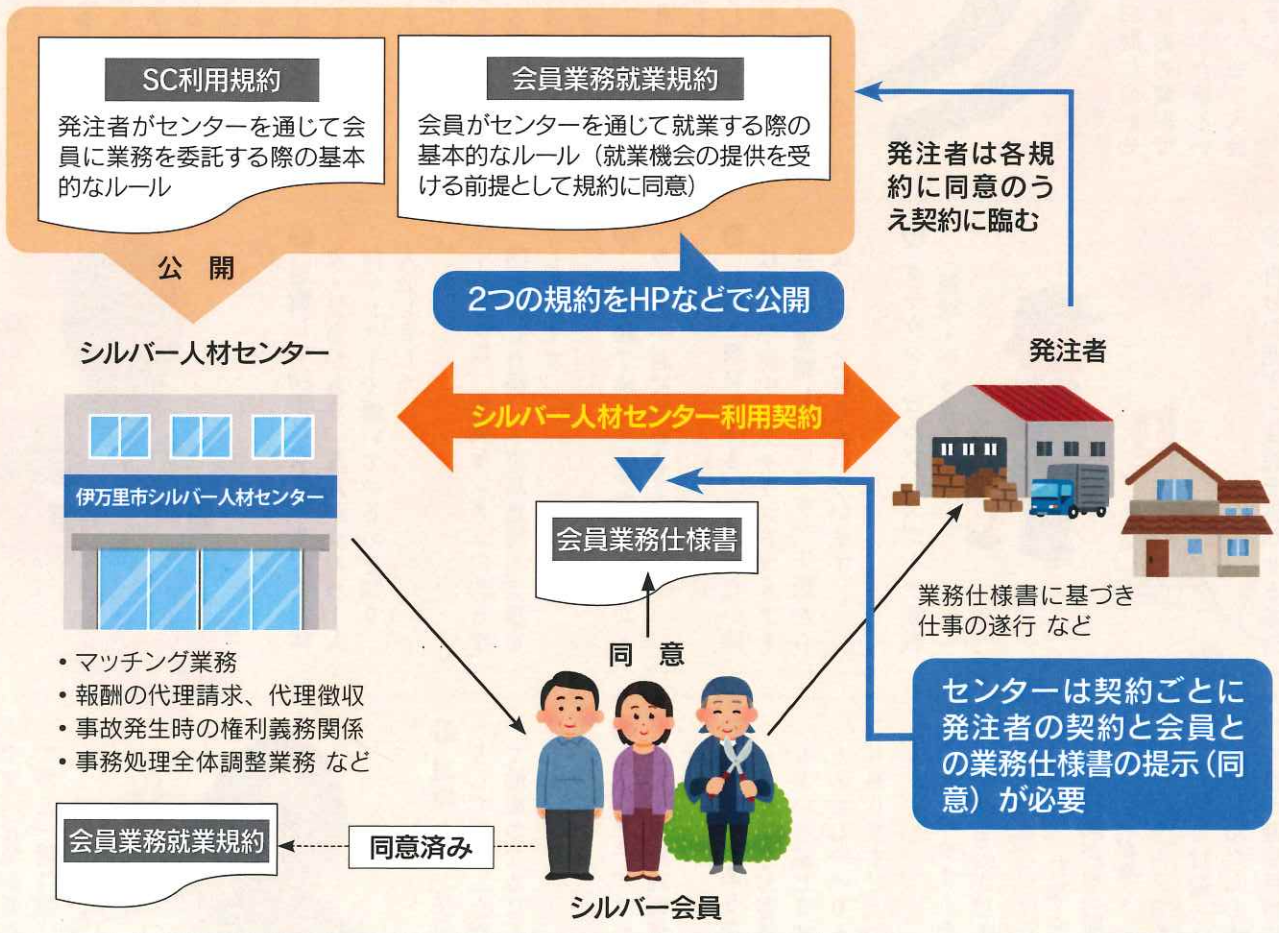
SC利用規約

発注者がセンターを通じて会員に業務を委託する際の基本的なルール

会員業務就業規約

会員がセンターを通じて就業する際の基本的なルール（就業機会の提供を受ける前提として規約に同意）

発注者は各規約に同意のうえ契約に臨む

公開

2つの規約をHPなどで公開

シルバー人材センター

発注者

シルバー人材センター利用契約

伊万里市シルバー人材センター

会員業務仕様書

業務仕様書に基づき仕事の遂行 など

同意

• マッチング業務
• 報酬の代理請求、代理徴収
• 事故発生時の権利義務関係
• 事務処理全体調整業務 など

センターは契約ごとに発注者の契約と会員との業務仕様書の提示（同意）が必要

会員業務就業規約

同意済み

シルバー会員